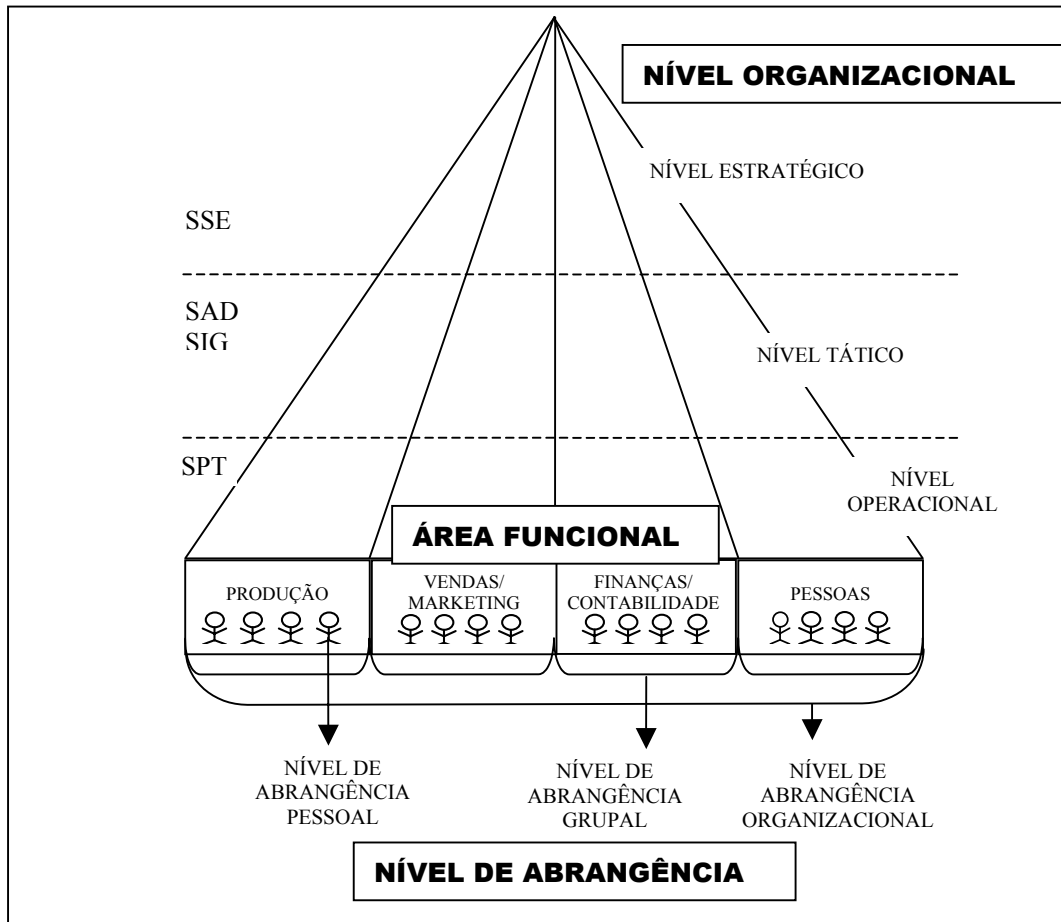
NÍVEL ORGANIZACIONAL

NÍVEL ESTRATÉGICO

SSE

SAD
SIG

NÍVEL TÁTICO

SPT

NÍVEL OPERACIONAL

ÁREA FUNCIONAL

PRODUÇÃO

VENDAS/ MARKETING

FINANÇAS/ CONTABILIDADE

PESSOAS

NÍVEL DE ABRANGÊNCIA PESSOAL

NÍVEL DE ABRANGÊNCIA GRUPAL

NÍVEL DE ABRANGÊNCIA ORGANIZACIONAL

NÍVEL DE ABRANGÊNCIA